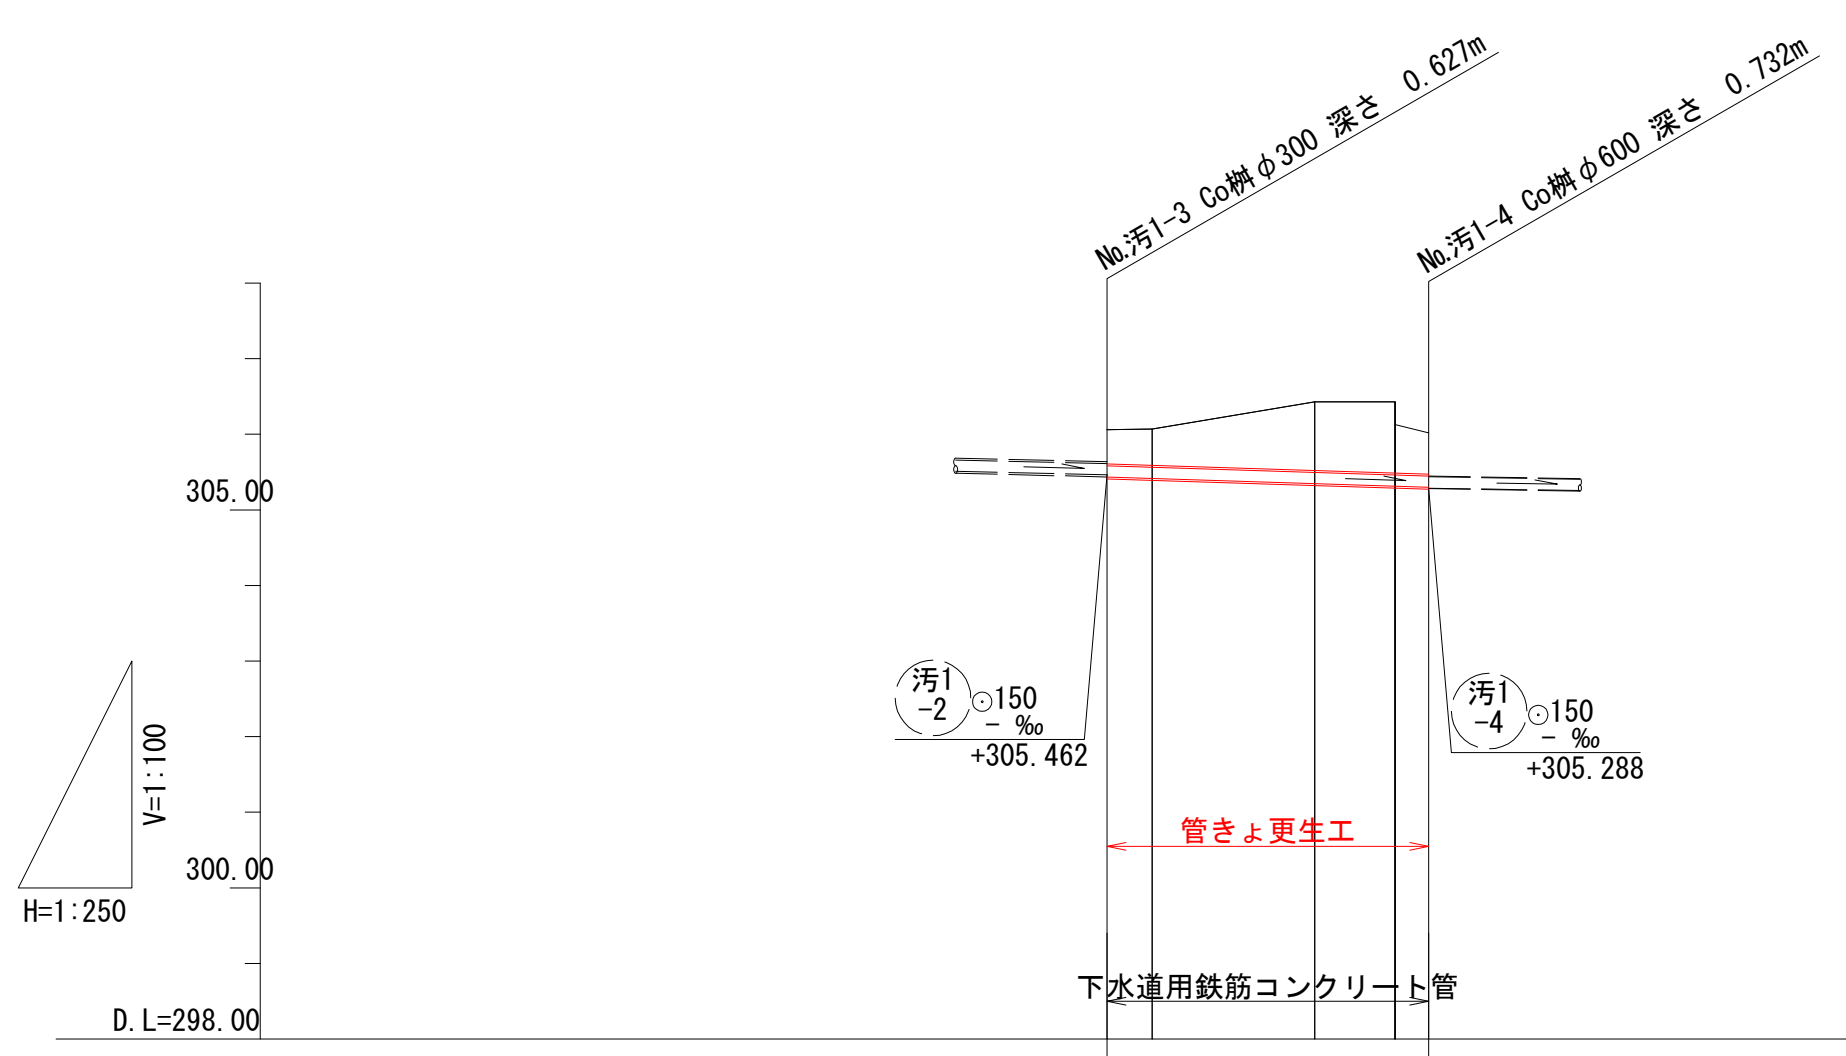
No.汚1-3 Co桝φ300 深さ 0.627m

No.汚1-4 Co桝φ600 深さ 0.732m

305.00

汚1 −2 ⊙150 − ‰ +305.462

汚1 −4 ⊙150 − ‰ +305.288

V=1:100

H=1:250

管きょ更生工

300.00

下水道用鉄筋コンクリート管

D.L=298.00